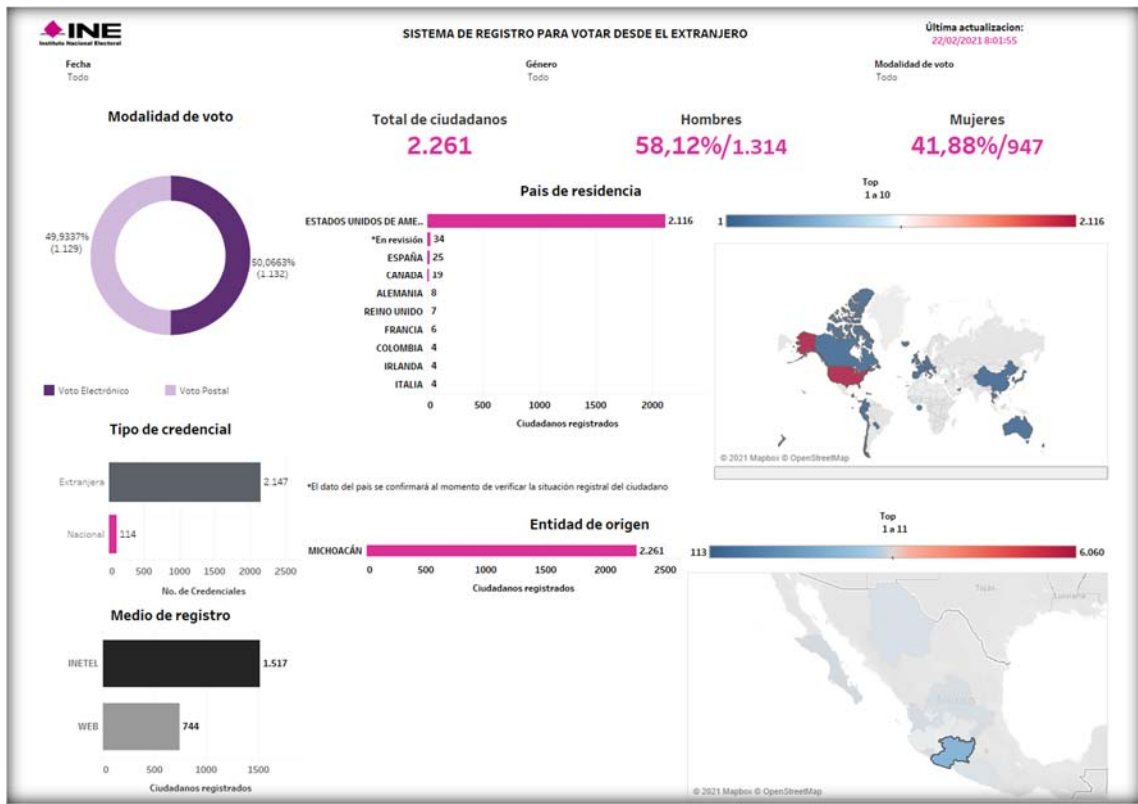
INE
Instituto Nacional Electoral

SISTEMA DE REGISTRO PARA VOTAR DESDE EL EXTRANJERO

Última actualizacion:
22/02/2021 8:01:55

Fecha
Todo

Género
Todo

Modalidad de voto
Todo

Modalidad de voto

49,9337% (1.129)

50,0663% (1.132)

Voto Electrónico
Voto Postal

Total de ciudadanos
2.261

Hombres
58,12%/1.314

Mujeres
41,88%/947

País de residencia

| País | Ciudadanos |
|---|---|
| ESTADOS UNIDOS DE AME.. | 2.116 |
| *En revisión | 34 |
| ESPAÑA | 25 |
| CANADA | 19 |
| ALEMANIA | 8 |
| REINO UNIDO | 7 |
| FRANCIA | 6 |
| COLOMBIA | 4 |
| IRLANDA | 4 |
| ITALIA | 4 |

0 500 1000 1500 2000
Ciudadanos registrados

Top
1 a 10

1
2.116

© 2021 Mapbox © OpenStreetMap

*El dato del país se confirmará al momento de verificar la situación registral del ciudadano

Tipo de credencial

Extranjera 2.147
Nacional 114

0 500 1000 1500 2000 2500
No. de Credenciales

Medio de registro

INETEL 1.517
WEB 744

0 500 1000 1500
Ciudadanos registrados

Entidad de origen

MICHOACÁN 2.261

0 500 1000 1500 2000 2500
Ciudadanos registrados

Top
1 a 11

113
6.060

Texas
Luisiana

© 2021 Mapbox © OpenStreetMap